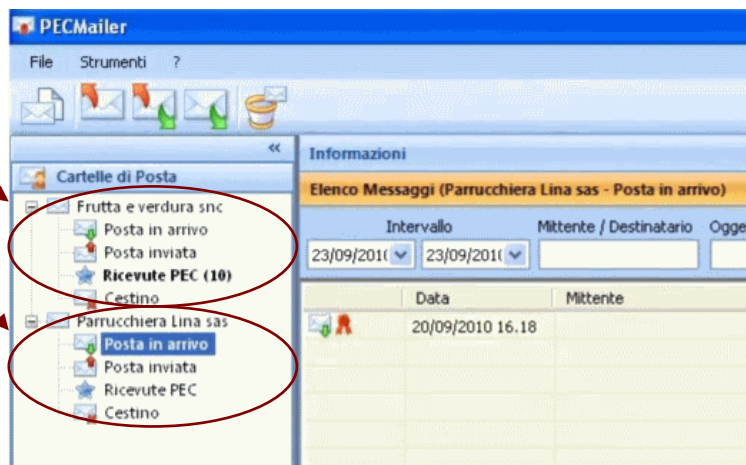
PECMailer

File Strumenti ?

«

Cartelle di Posta

Frutta e verdura snc
Posta in arrivo
Posta inviata
Ricevute PEC (10)
Cestino

Parrucchiera Lina sas
Posta in arrivo
Posta inviata
Ricevute PEC
Cestino

Informazioni

Elenco Messaggi (Parrucchiera Lina sas - Posta in arrivo)

Intervallo
23/09/201
23/09/201

Mittente / Destinatario
Ogge

| | Data | Mittente |
|---|---|---|
| | 20/09/2010 16.18 | |